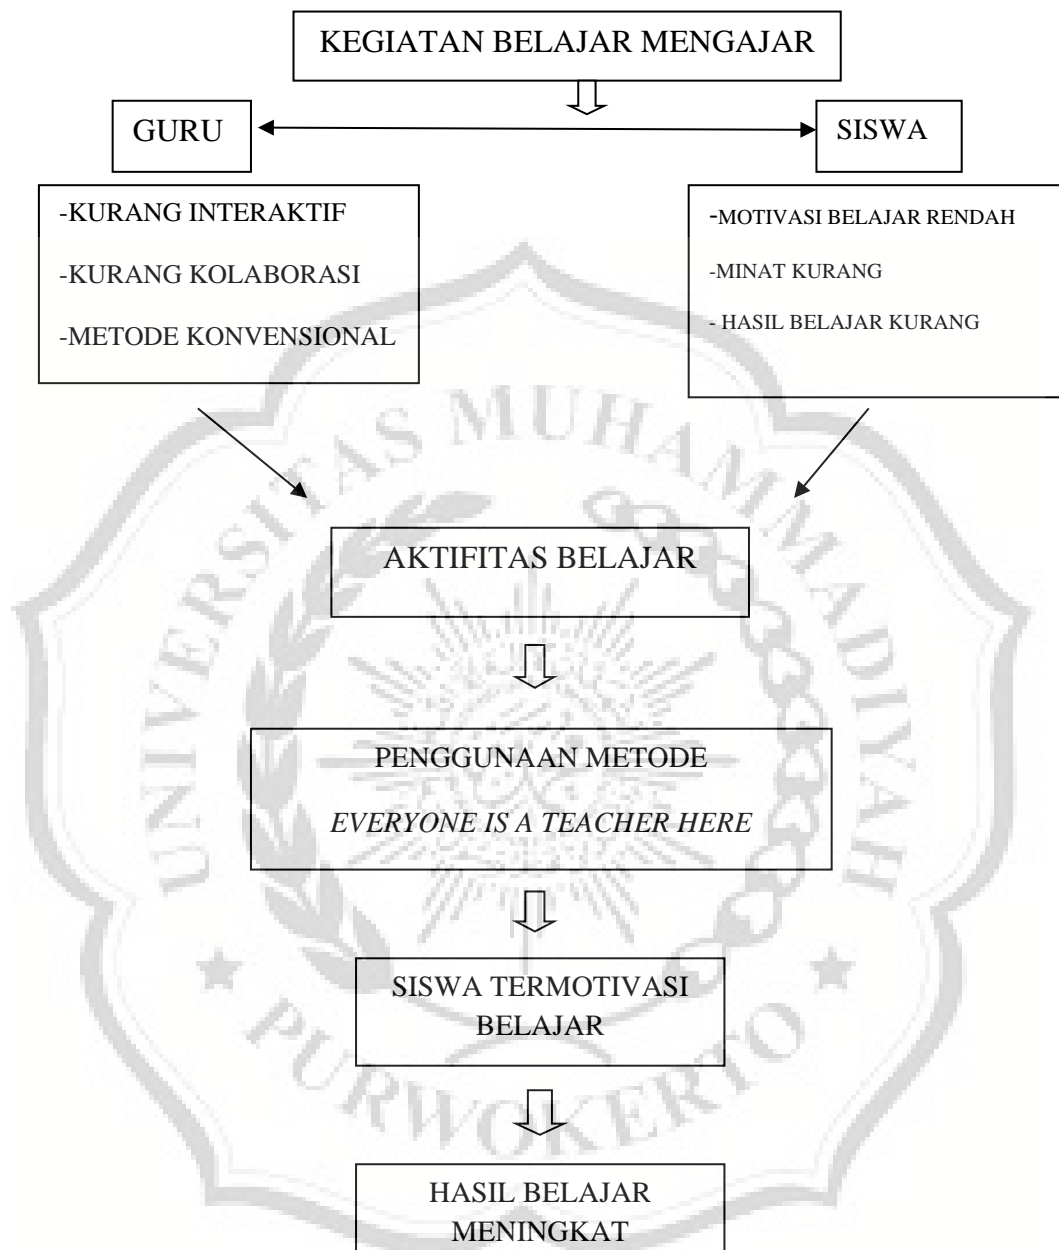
KEGIATAN BELAJAR MENGAJAR

GURU

SISWA

-KURANG INTERAKTIF

-KURANG KOLABORASI

-METODE KONVENSIONAL

-MOTIVASI BELAJAR RENDAH

-MINAT KURANG

- HASIL BELAJAR KURANG

UNIVERSITAS MUHAMMADIYAH PURWOKERTO

AKTIFITAS BELAJAR

PENGGUNAAN METODE

*EVERYONE IS A TEACHER HERE*

SISWA TERMOTIVASI BELAJAR

HASIL BELAJAR MENINGKAT